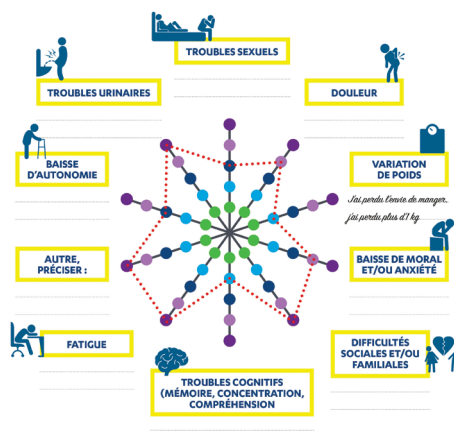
TROUBLES SEXUELS

TROUBLES URINAIRES

DOULEUR

BAISSE D'AUTONOMIE

VARIATION DE POIDS

J'ai perdu l'envie de manger, j'ai perdu plus d'1 kg

AUTRE, PRÉCISER :

BAISSE DE MORAL ET/OU ANXIÉTÉ

FATIGUE

DIFFICULTÉS SOCIALES ET/OU FAMILIALES

TROUBLES COGNITIFS (MÉMOIRE, CONCENTRATION, COMPRÉHENSION